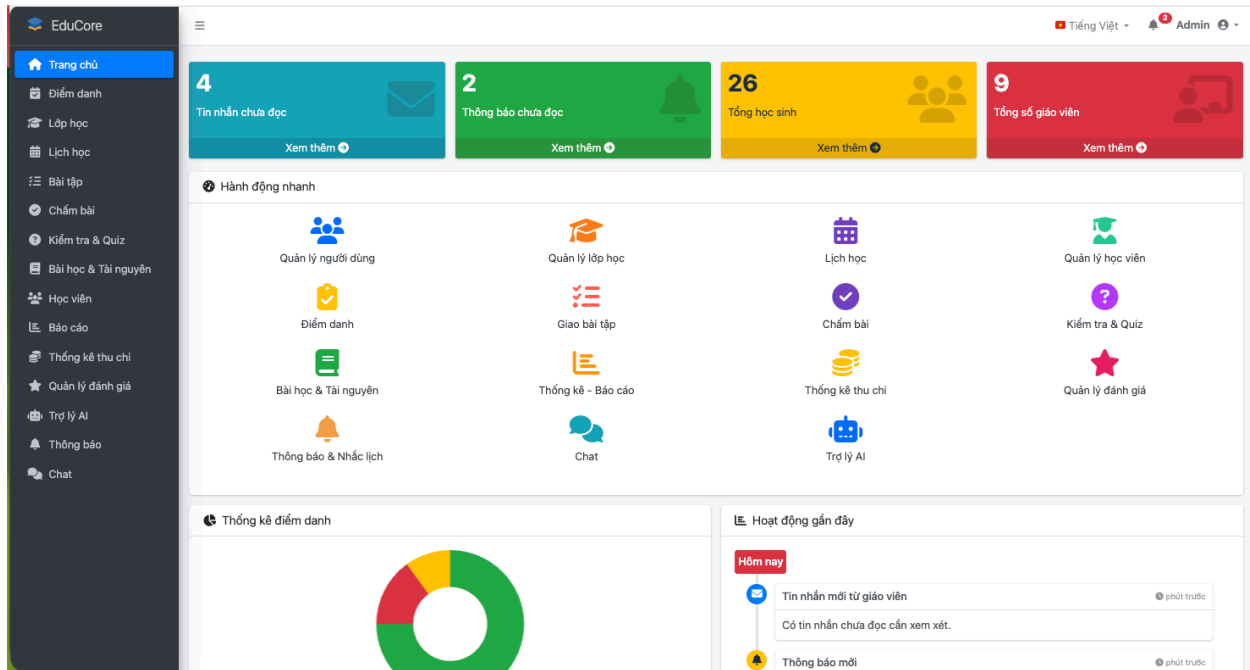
EduCore

Trang chủ
Điểm danh
Lớp học
Lịch học
Bài tập
Chấm bài
Kiểm tra & Quiz
Bài học & Tài nguyên
Học viên
Báo cáo
Thống kê thu chi
Quản lý đánh giá
Trợ lý AI
Thông báo
Chat

≡

Tiếng Việt
2
Admin

4
Tin nhắn chưa đọc
Xem thêm

2
Thông báo chưa đọc
Xem thêm

26
Tổng học sinh
Xem thêm

9
Tổng số giáo viên
Xem thêm

Hành động nhanh

Quản lý người dùng
Quản lý lớp học
Lịch học
Quản lý học viên
Điểm danh
Giao bài tập
Chấm bài
Kiểm tra & Quiz
Bài học & Tài nguyên
Thống kê - Báo cáo
Thống kê thu chi
Quản lý đánh giá
Thông báo & Nhắc lịch
Chat
Trợ lý AI

Thống kê điểm danh

Hoạt động gần đây

Hôm nay

Tin nhắn mới từ giáo viên
phút trước
Có tin nhắn chưa đọc cần xem xét.

Thông báo mới
phút trước